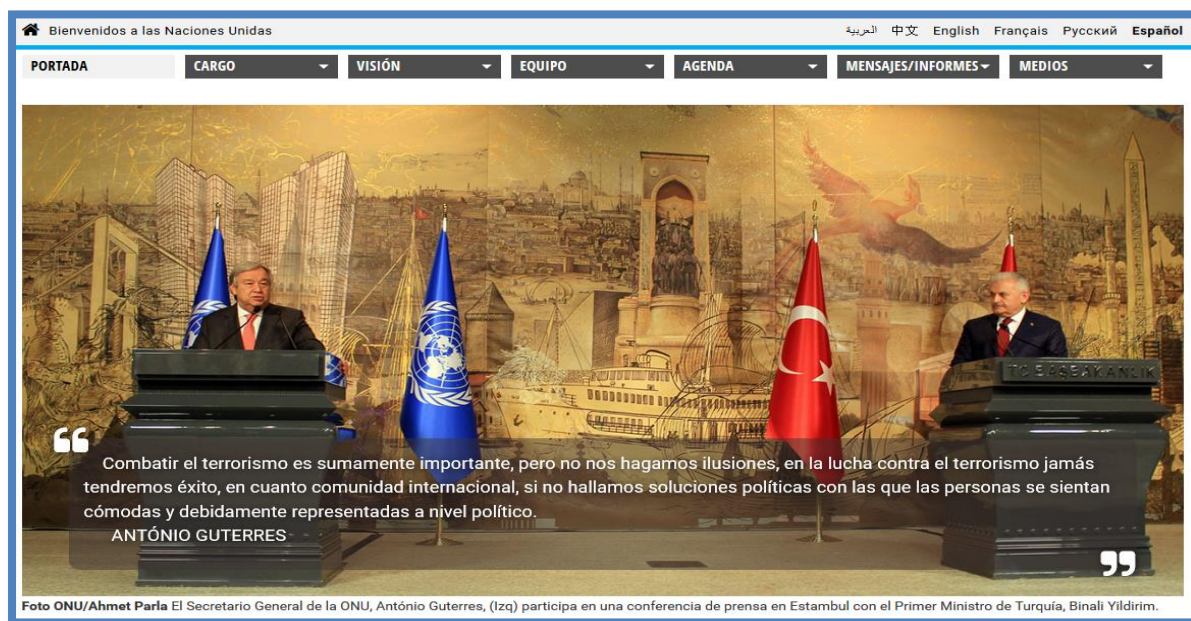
Bienvenidos a las Naciones Unidas

العربية 中文 English Français Русский Español

PORTADA CARGO VISIÓN EQUIPO AGENDA MENSAJES/INFORMES MEDIOS

T.C. BAŞBAKANLIK

“Combatir el terrorismo es sumamente importante, pero no nos hagamos ilusiones, en la lucha contra el terrorismo jamás tendremos éxito, en cuanto comunidad internacional, si no hallamos soluciones políticas con las que las personas se sientan cómodas y debidamente representadas a nivel político.

ANTÓNIO GUTERRES”

Foto ONU/Ahmet Parla El Secretario General de la ONU, António Guterres, (Izq) participa en una conferencia de prensa en Estambul con el Primer Ministro de Turquía, Binali Yildirim.